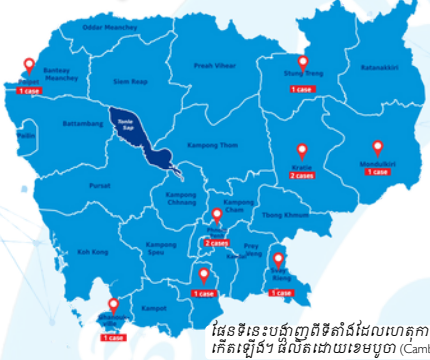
Oddar Meanchey
Banteay Meanchey
Poipet
1 case
Siem Reap
Preah Vihear
Stung Treng
1 case
Ratanakkiri
Battambang
Pailin
Tonle Sap
Kampong Thom
Kratie
2 cases
Mondulkiri
1 case
Pursat
Kampong Chhnang
Kampong Cham
Tbong Khmum
Phnom Penh
2 cases
Kampong Speu
Prey Veng
Kandal
Svay Rieng
1 case
Koh Kong
1 case
Kampot
Sihanoukville
1 case
ផែនទីនេះបង្ហាញពីទីតាំងដែលហេតុកា
កើតឡើងៗ ផលិតដោយខេមបូចា (Camb